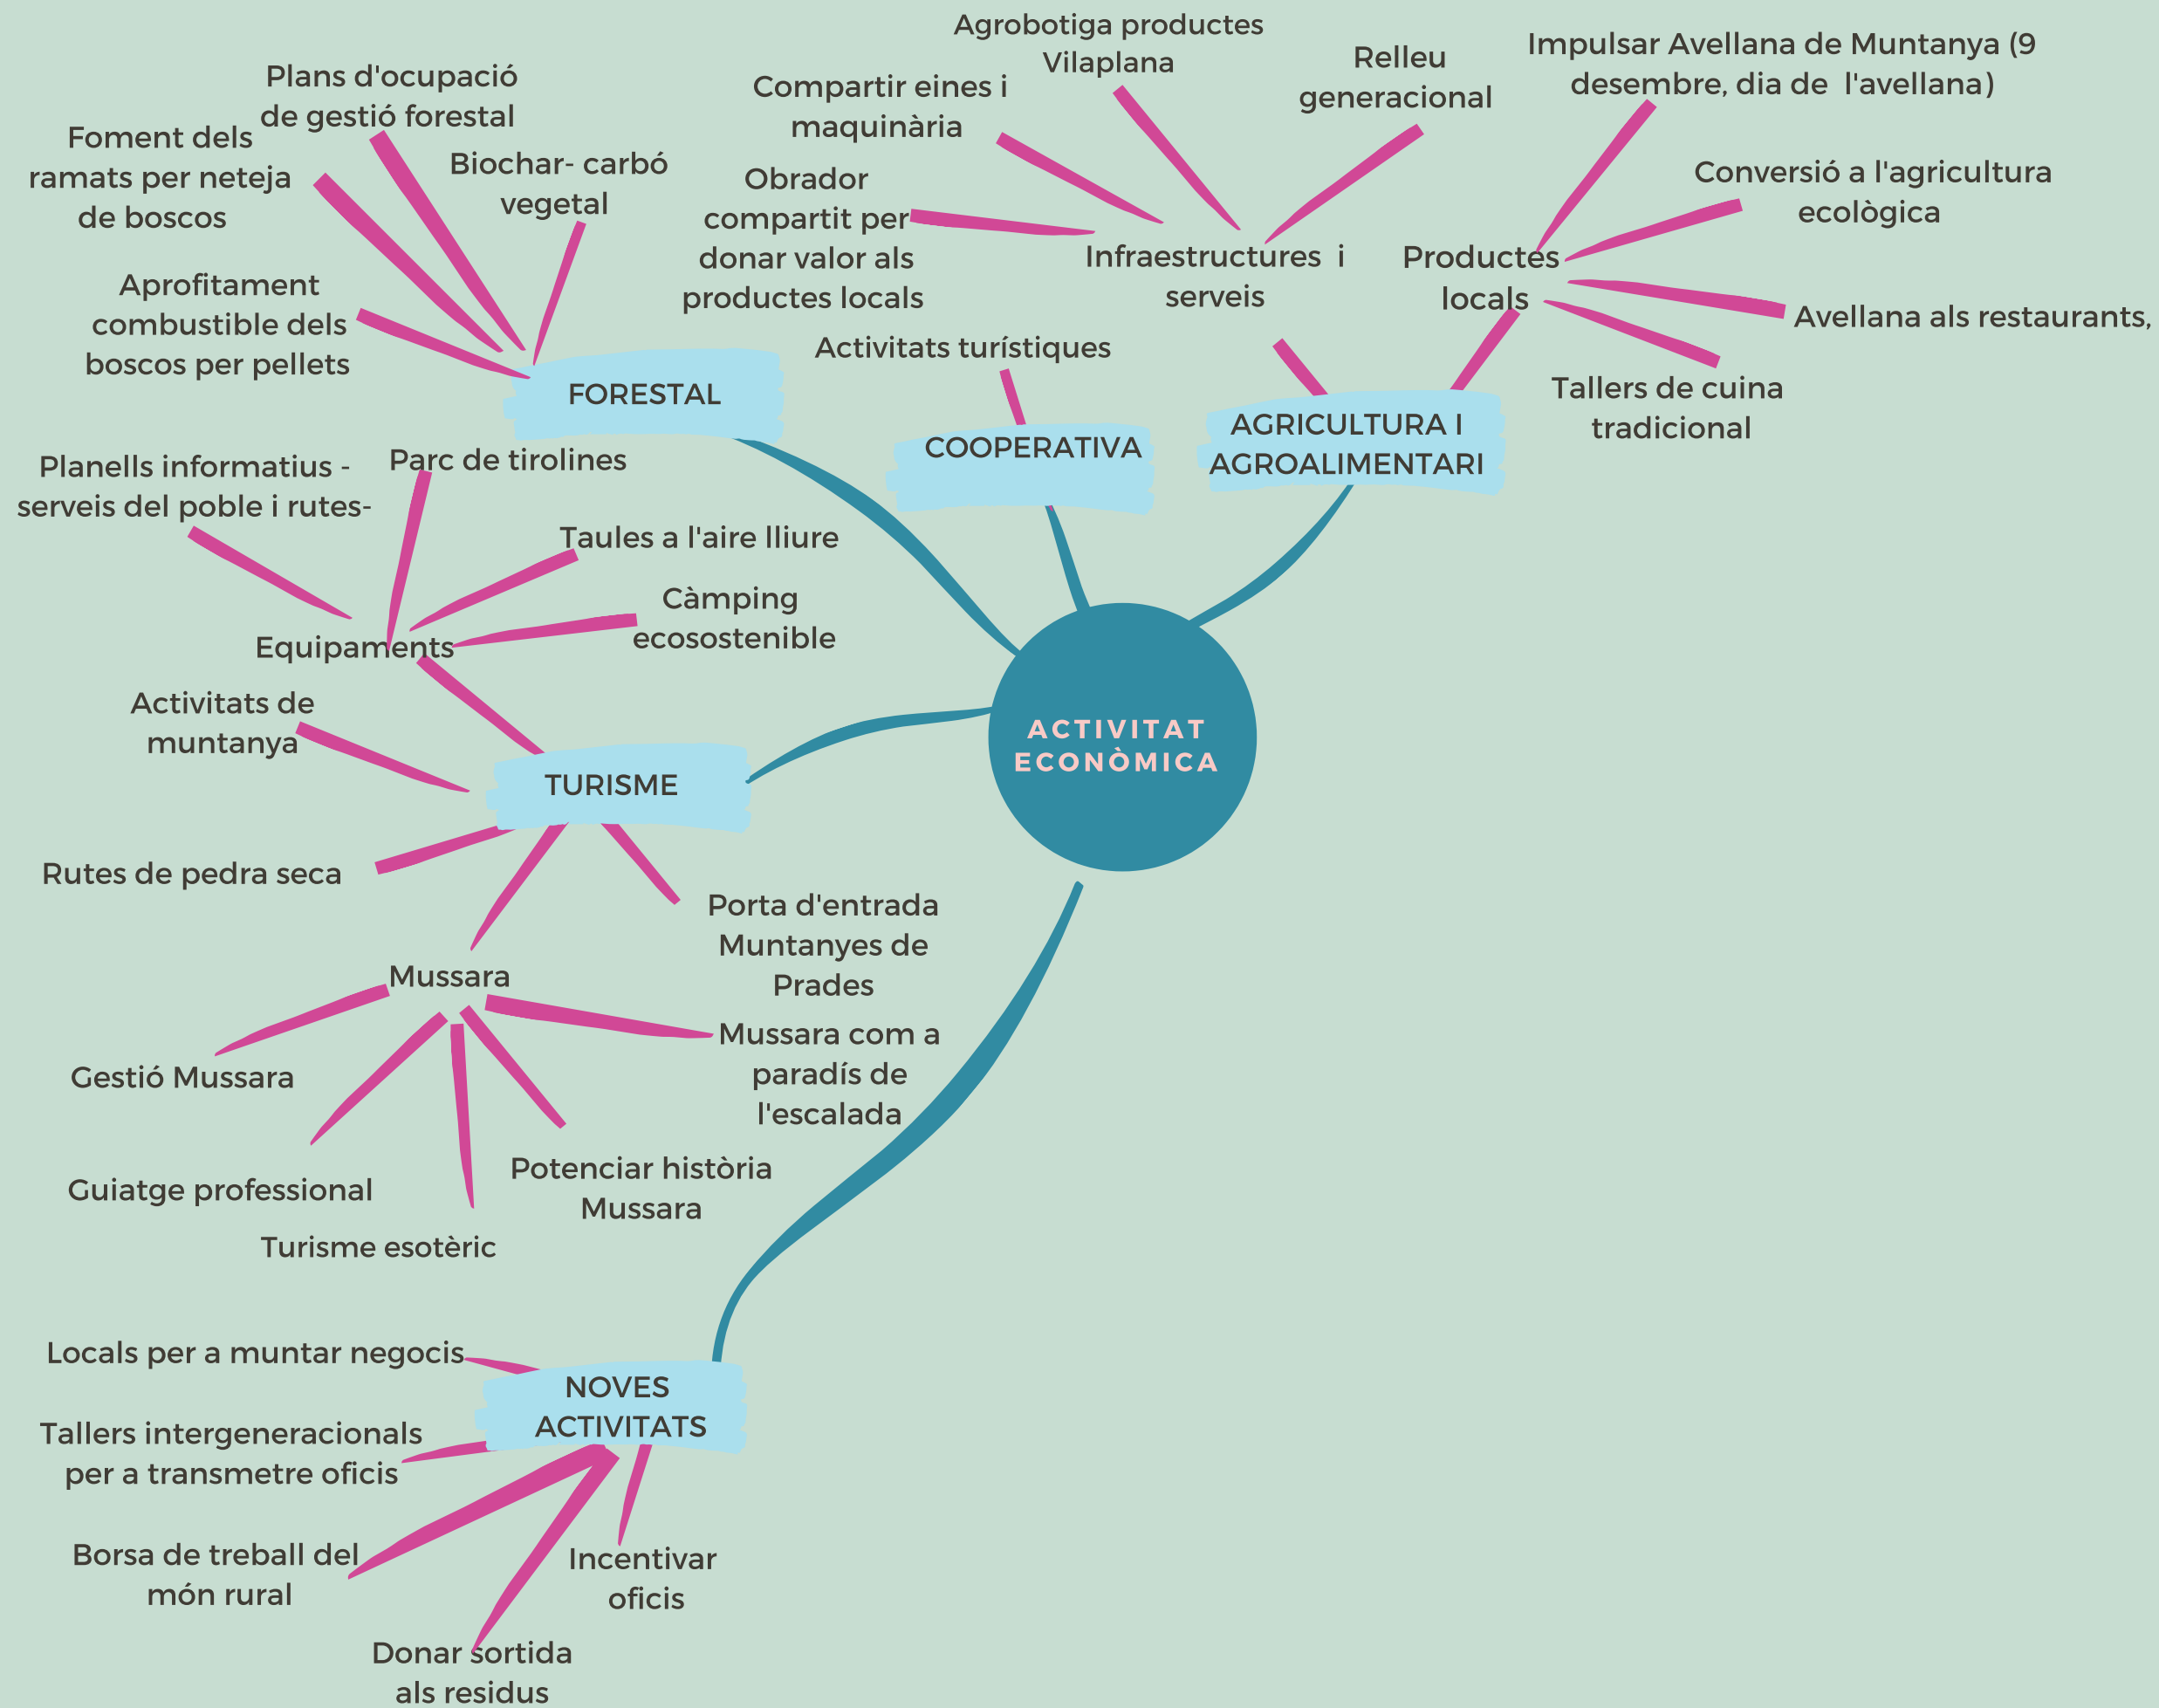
ACTIVITAT ECONÒMICA

FORESTAL

Plans d'ocupació de gestió forestal

Foment dels ramats per neteja de boscos

Biochar- carbó vegetal

Aprofitament combustible dels boscos per pellets

COOPERATIVA

Activitats turístiques

Agrobotiga productes Vilaplana

Compartir eines i maquinària

Relleu generacional

Obrador compartit per donar valor als productes locals

Infraestructures i serveis

AGRICULTURA I AGROALIMENTARI

Productes locals

Impulsar Avellana de Muntanya (9 desembre, dia de l'avellana)

Conversió a l'agricultura ecològica

Avellana als restaurants,

Tallers de cuina tradicional

TURISME

Planells informatius - serveis del poble i rutes-

Parc de tirolines

Taules a l'aire lliure

Càmping ecosostenible

Equipaments

Activitats de muntanya

Rutes de pedra seca

Porta d'entrada Muntanyes de Prades

Mussara

Mussara com a paradís de l'escalada

Gestió Mussara

Guiatge professional

Potenciar història Mussara

Turisme esotèric

NOVES ACTIVITATS

Locals per a muntar negocis

Tallers intergeneracionals per a transmetre oficis

Borsa de treball del món rural

Incentivar oficis

Donar sortida als residus